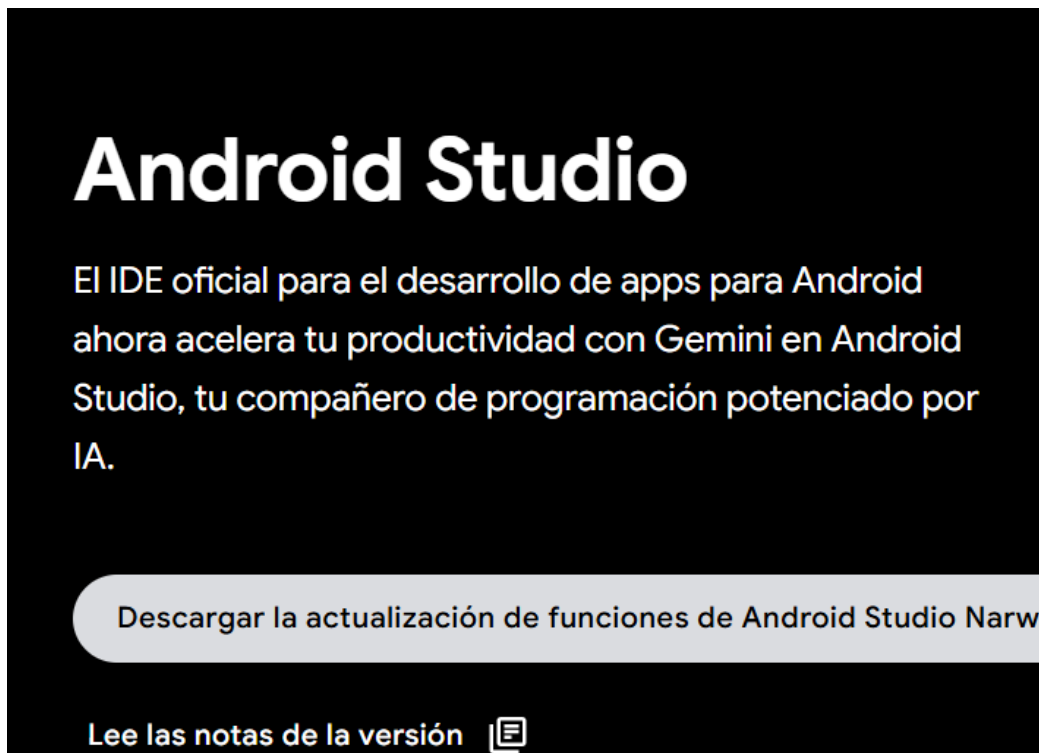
Android Studio

El IDE oficial para el desarrollo de apps para Android ahora acelera tu productividad con Gemini en Android Studio, tu compañero de programación potenciado por IA.

Descargar la actualización de funciones de Android Studio Narw

Lee las notas de la versión